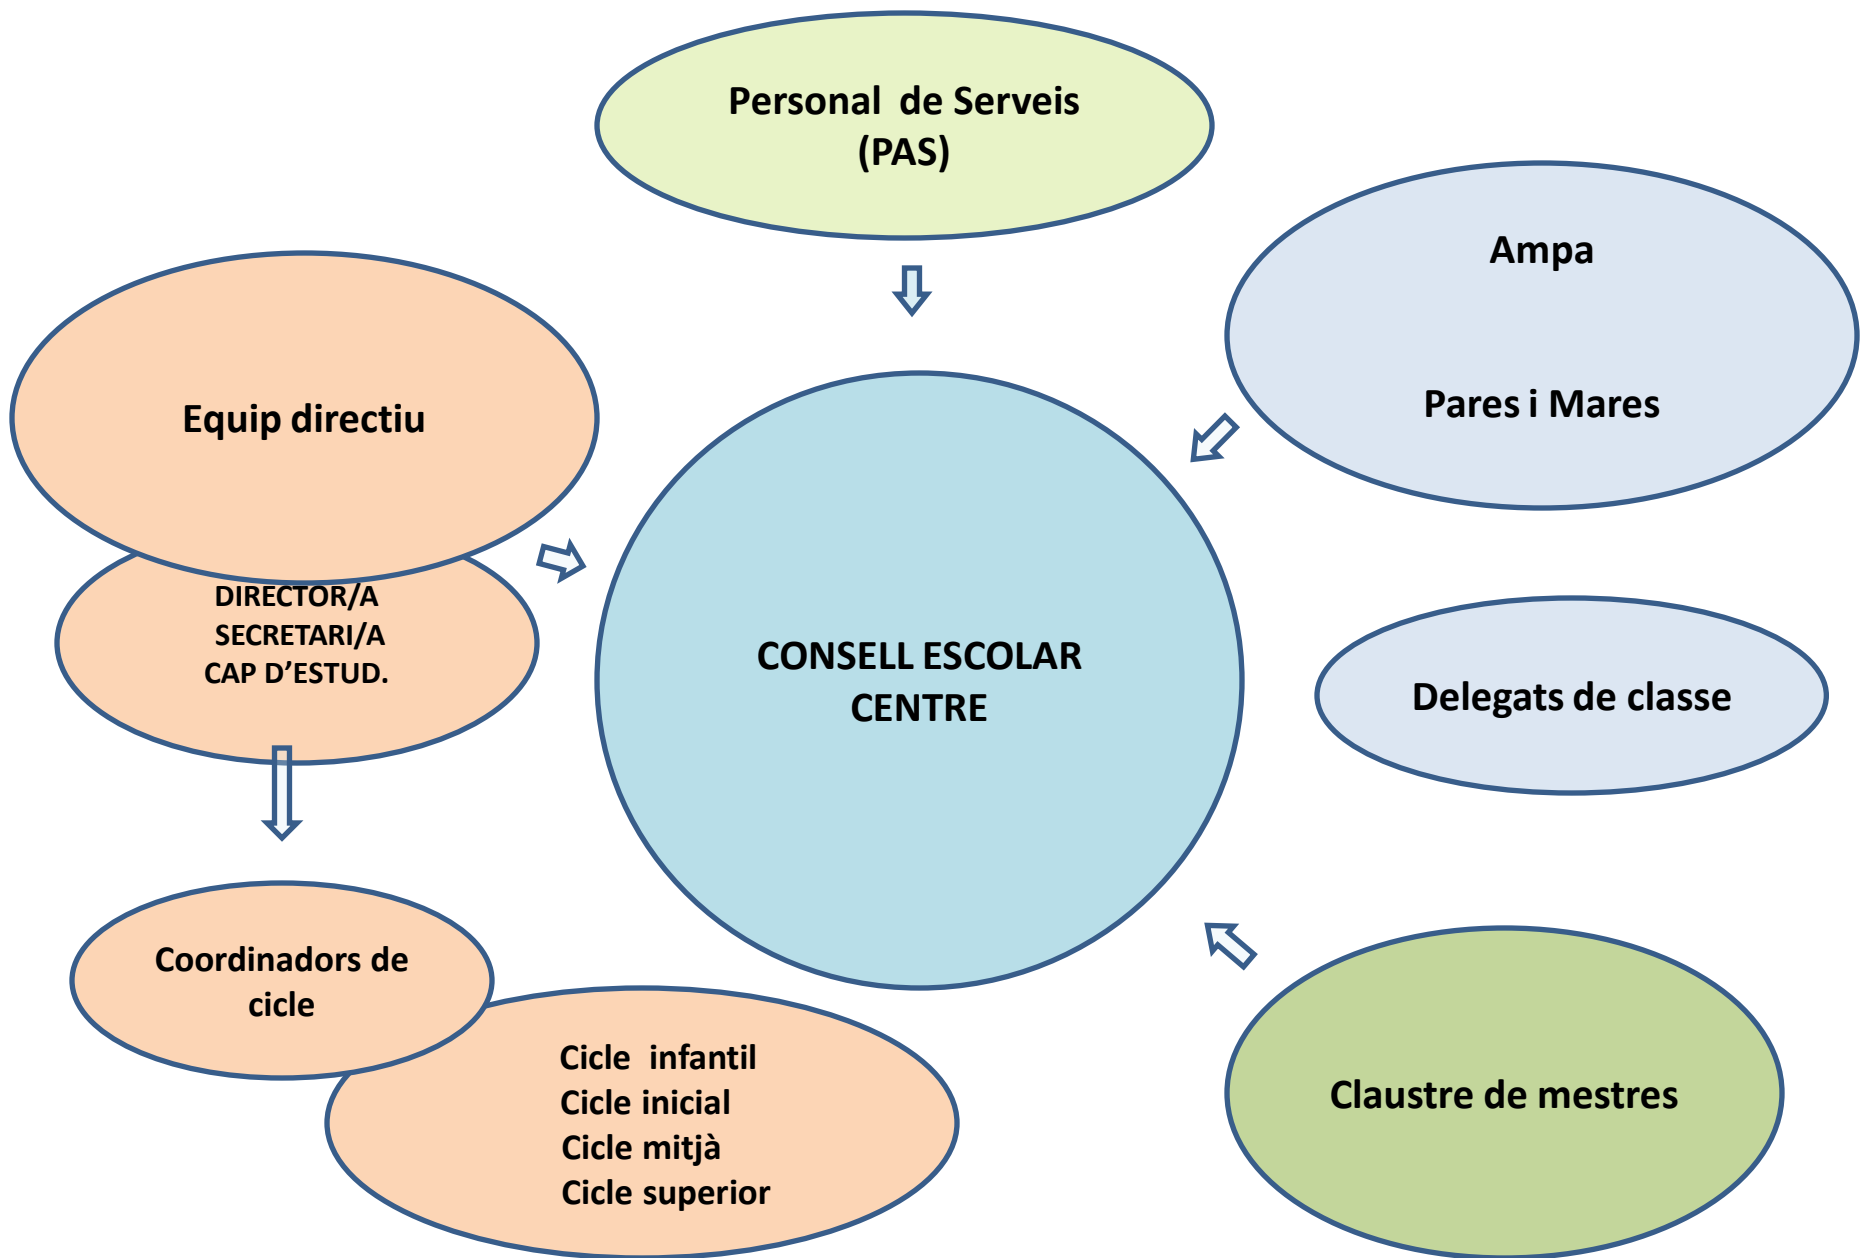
Personal de Serveis
(PAS)

Ampa

Pares i Mares

Equip directiu

DIRECTOR/A
SECRETARI/A
CAP D'ESTUD.

CONSELL ESCOLAR
CENTRE

Delegats de classe

Coordinadors de cicle

Cicle infantil
Cicle inicial
Cicle mitjà
Cicle superior

Claustre de mestres